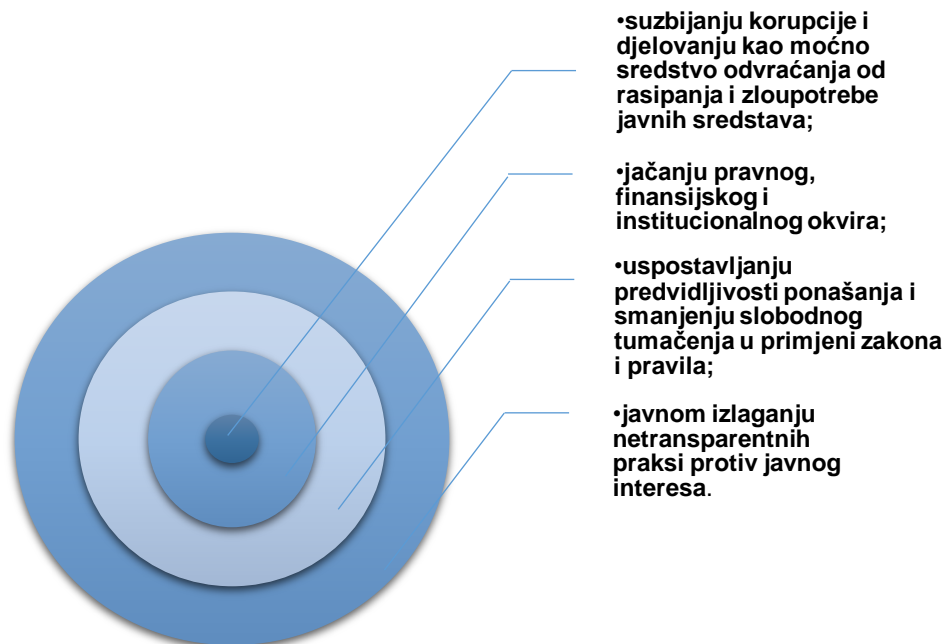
•suzbijanju korupcije i djelovanju kao moćno sredstvo odvraćanja od rasipanja i zloupotrebe javnih sredstava;

•jačanju pravnog, finansijskog i institucionalnog okvira;

•uspostavljanju predvidljivosti ponašanja i smanjenju slobodnog tumačenja u primjeni zakona i pravila;

•javnom izlaganju netransparentnih praksi protiv javnog interesa.